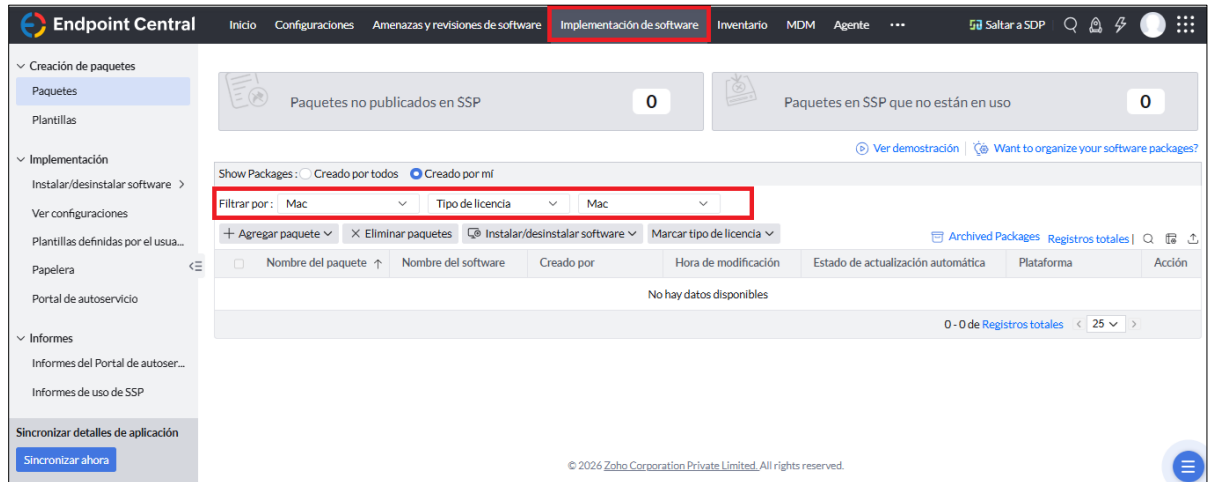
Endpoint Central

Inicio Configuraciones Amenazas y revisiones de software Implementación de software Inventario MDM Agente ••• Saltar a SDP

Creación de paquetes
Paquetes
Plantillas

Implementación
Instalar/desinstalar software
Ver configuraciones
Plantillas definidas por el usua...
Papelera
Portal de autoservicio

Informes
Informes del Portal de autoser...
Informes de uso de SSP

Sincronizar detalles de aplicación
Sincronizar ahora

Paquetes no publicados en SSP 0

Paquetes en SSP que no están en uso 0

Ver demostración | Want to organize your software packages?

Show Packages : Creado por todos Creado por mí

Filtrar por : Mac Tipo de licencia Mac

+ Agregar paquete × Eliminar paquetes Instalar/desinstalar software Marcar tipo de licencia

Archived Packages Registros totales |

| Nombre del paquete ↑ | Nombre del software | Creado por | Hora de modificación | Estado de actualización automática | Plataforma | Acción |
|---|---|---|---|---|---|---|
| No hay datos disponibles | | | | | | |

0 - 0 de Registros totales 25

© 2026 Zoho Corporation Private Limited. All rights reserved.